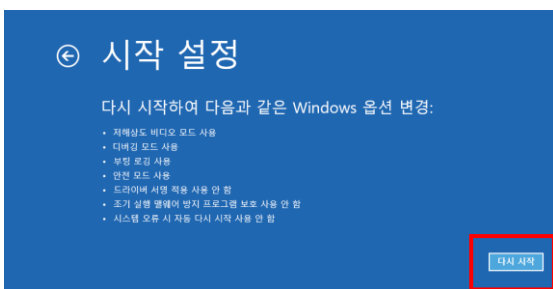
시작 설정

다시 시작하여 다음과 같은 Windows 옵션 변경:

• 저해상도 비디오 모드 사용
• 디버깅 모드 사용
• 부팅 로깅 사용
• 안전 모드 사용
• 드라이버 서명 적용 사용 안 함
• 조기 실행 맬웨어 방지 프로그램 보호 사용 안 함
• 시스템 오류 시 자동 다시 시작 사용 안 함

다시 시작